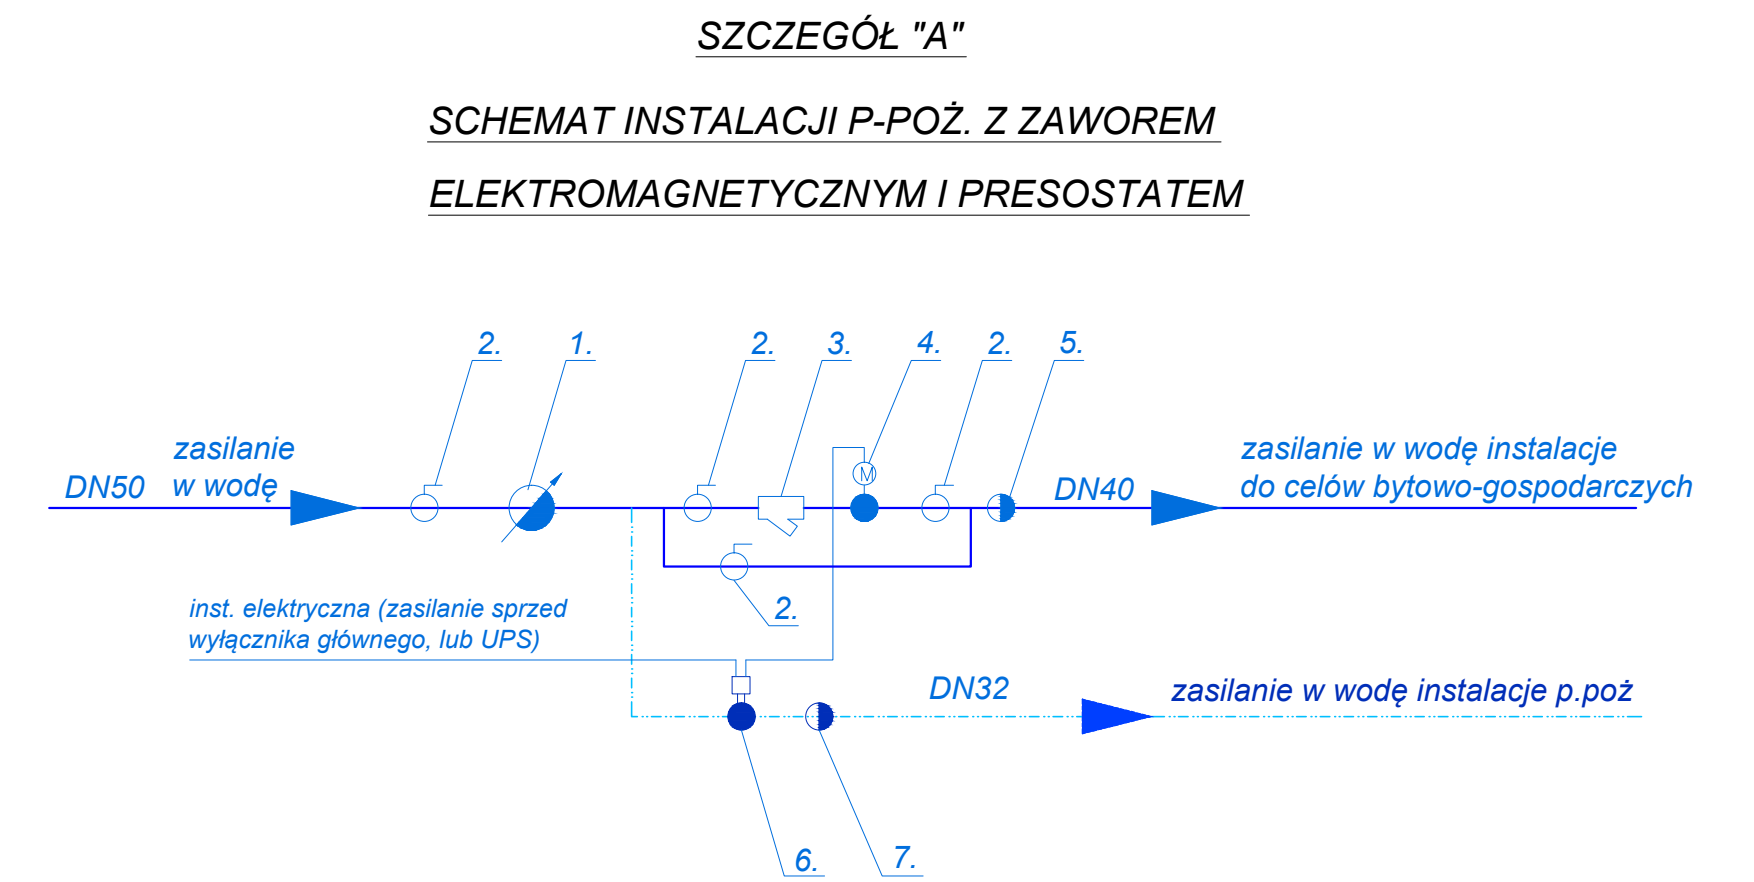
SZCZEGÓŁ "A"

SCHEMAT INSTALACJI P-POŻ. Z ZAWOREM

ELEKTROMAGNETYCZNYM I PRESOSTATEM

2. 1. 2. 3. 4. 2. 5.

zasilanie w wodę

DN50

M

DN40

zasilanie w wodę instalacje do celów bytowo-gospodarczych

2.

inst. elektryczna (zasilanie sprzed wyłącznika głównego, lub UPS)

DN32

zasilanie w wodę instalacje p.poż

6. 7.